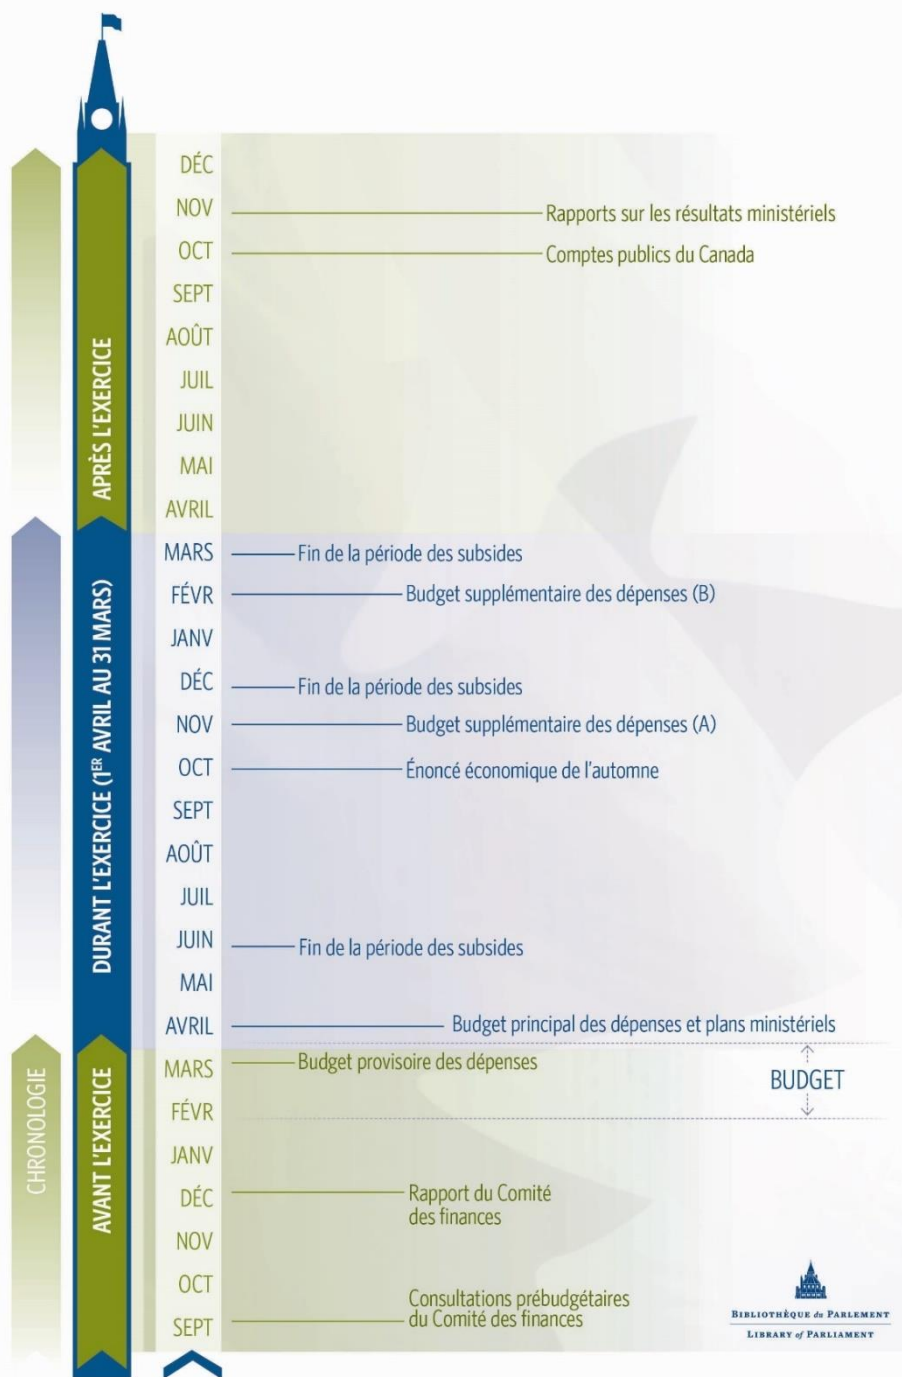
APRÈS L'EXERCICE

DÉC
NOV — Rapports sur les résultats ministériels
OCT — Comptes publics du Canada
SEPT
AOÛT
JUIL
JUIN
MAI
AVRIL

DURANT L'EXERCICE (1$^{ER}$ AVRIL AU 31 MARS)

MARS — Fin de la période des subsides
FÉVR — Budget supplémentaire des dépenses (B)
JANV
DÉC — Fin de la période des subsides
NOV — Budget supplémentaire des dépenses (A)
OCT — Énoncé économique de l'automne
SEPT
AOÛT
JUIL
JUIN — Fin de la période des subsides
MAI
AVRIL — Budget principal des dépenses et plans ministériels

CHRONOLOGIE

AVANT L'EXERCICE

MARS — Budget provisoire des dépenses
BUDGET
FÉVR
JANV
DÉC — Rapport du Comité des finances
NOV
OCT
SEPT — Consultations prébudgétaires du Comité des finances

BIBLIOTHÈQUE du PARLEMENT
LIBRARY of PARLIAMENT